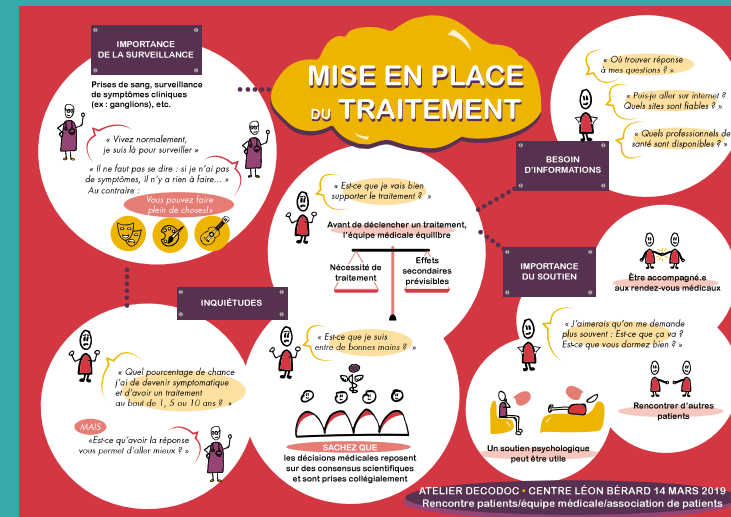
MISE EN PLACE DU TRAITEMENT

IMPORTANCE DE LA SURVEILLANCE

Prises de sang, surveillance de symptômes cliniques (ex : ganglions), etc.

« Vivez normalement, je suis là pour surveiller »

« Il ne faut pas se dire : si je n'ai pas de symptômes, il n'y a rien à faire... » Au contraire :

Vous pouvez faire plein de choses!

INQUIÉTUDES

« Quel pourcentage de chance j'ai de devenir symptomatique et d'avoir un traitement au bout de 1, 5 ou 10 ans ? »

MAIS

«Est-ce qu'avoir la réponse vous permet d'aller mieux ? »

« Est-ce que je vais bien supporter le traitement ? »

Avant de déclencher un traitement, l'équipe médicale équilibre

Nécessité de traitement

Effets secondaires prévisibles

« Est-ce que je suis entre de bonnes mains ? »

SACHEZ QUE

les décisions médicales reposent sur des consensus scientifiques et sont prises collégialement

BESOIN D'INFORMATIONS

« Où trouver réponse à mes questions ? »

« Puis-je aller sur internet ? Quels sites sont fiables ? »

« Quels professionnels de santé sont disponibles ? »

IMPORTANCE DU SOUTIEN

Être accompagné.e aux rendez-vous médicaux

« J'aimerais qu'on me demande plus souvent : Est-ce que ça va ? Est-ce que vous dormez bien ? »

Rencontrer d'autres patients

Un soutien psychologique peut être utile

ATELIER DECODOC • CENTRE LÉON BÉRARD 14 MARS 2019
Rencontre patients/équipe médicale/association de patients